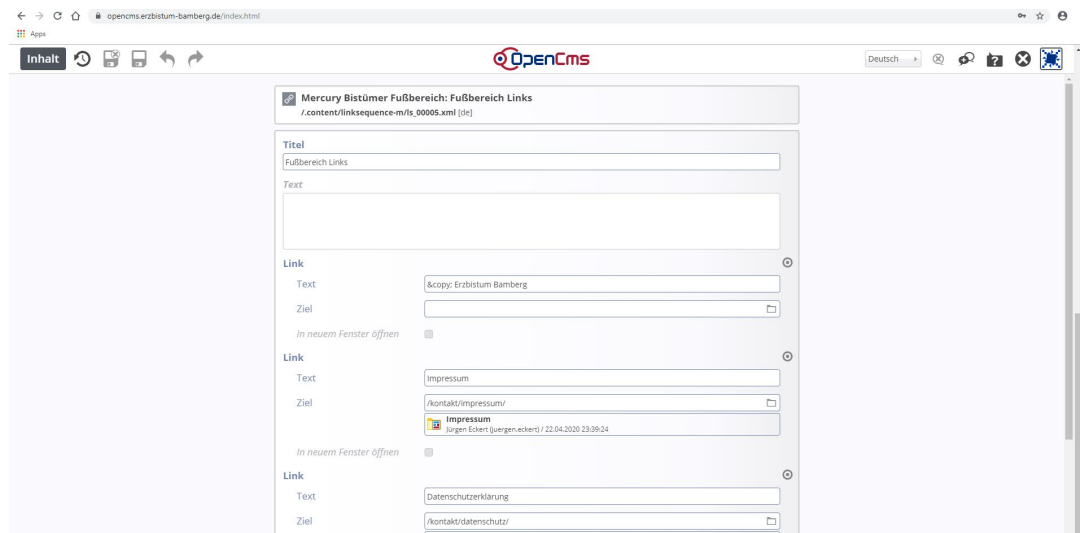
opencms.erzbistum-bamberg.de/index.html

Apps

Inhalt

OpenCms

Deutsch

Mercury Bistümer Fußbereich: Fußbereich Links
/.content/linksequence-m/ls_00005.xml [de]

Titel
Fußbereich Links

Text

Link
Text
&copy; Erzbistum Bamberg
Ziel

In neuem Fenster öffnen

Link
Text
Impressum
Ziel
/kontakt/impressum/
Impressum
Jürgen Eckert (juergen.eckert) / 22.04.2020 23:39:24

In neuem Fenster öffnen

Link
Text
Datenschutzerklarung
Ziel
/kontakt/datenschutz/